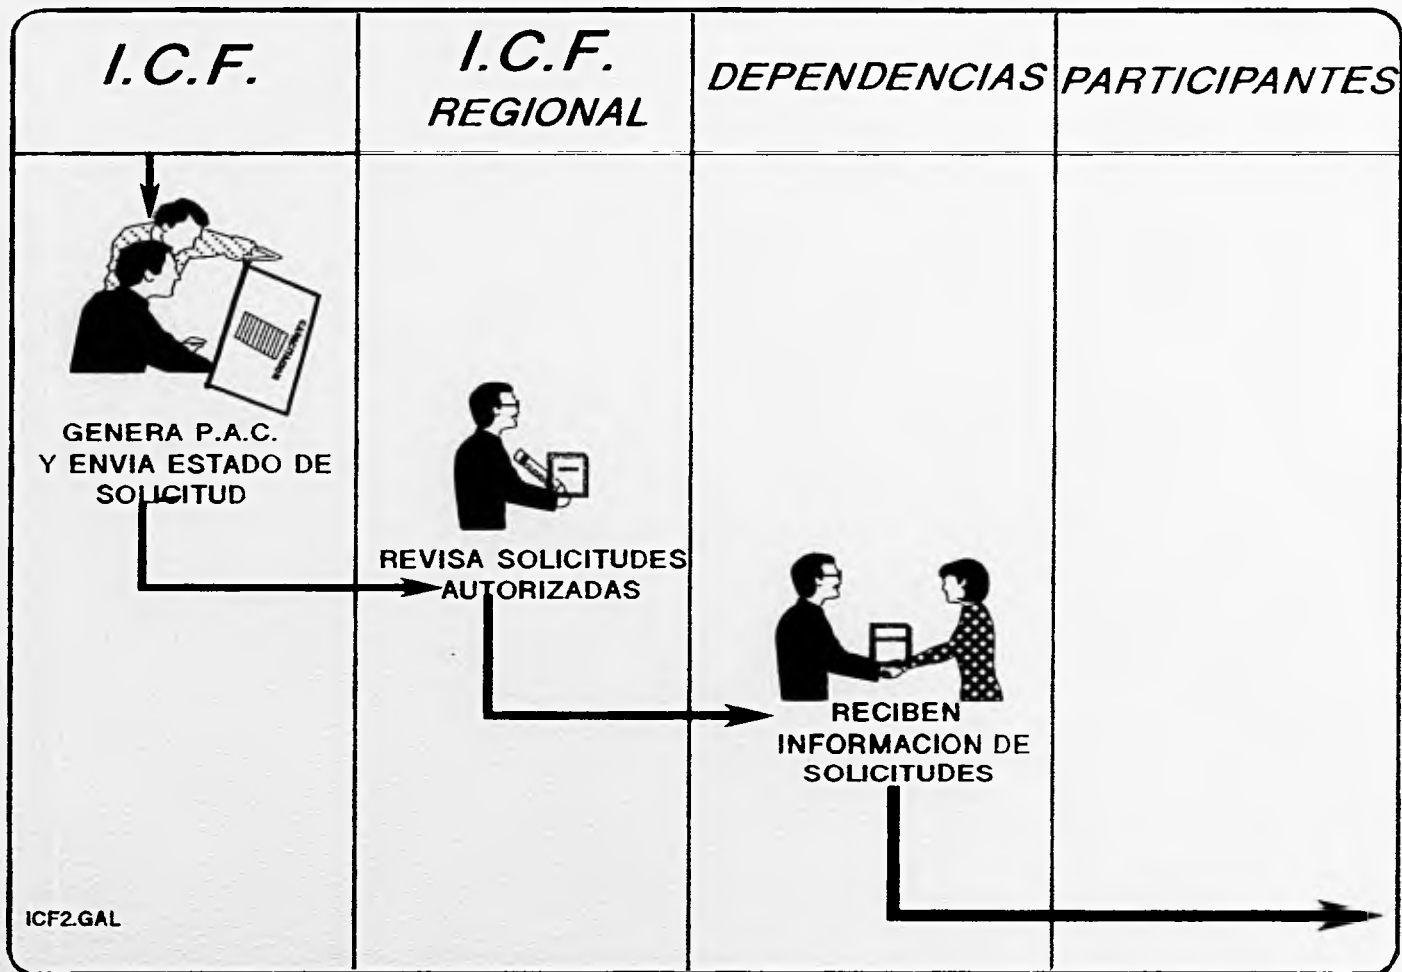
| I.C.F. | I.C.F. REGIONAL | DEPENDENCIAS | PARTICIPANTES |
|---|---|---|---|
| GENERA P.A.C. Y ENVIA ESTADO DE SOLICITUD | REVISA SOLICITUDES AUTORIZADAS | RECIBEN INFORMACION DE SOLICITUDES | |

ICF2.GAL